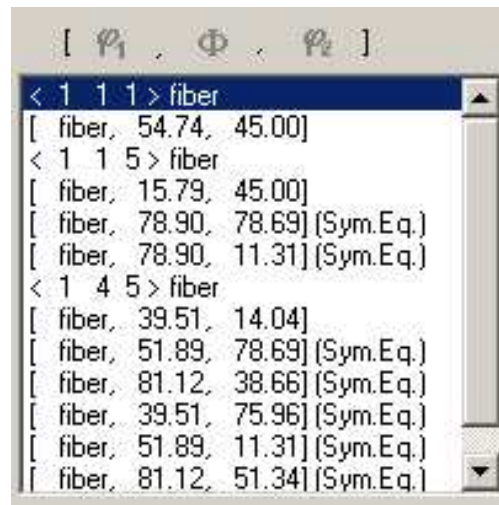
[ $\varphi_1$ , $\Phi$ , $\varphi_2$ ]

< 1 1 1 > fiber
[ fiber, 54.74, 45.00]
< 1 1 5 > fiber
[ fiber, 15.79, 45.00]
[ fiber, 78.90, 78.69] (Sym.Eq.)
[ fiber, 78.90, 11.31] (Sym.Eq.)
< 1 4 5 > fiber
[ fiber, 39.51, 14.04]
[ fiber, 51.89, 78.69] (Sym.Eq.)
[ fiber, 81.12, 38.66] (Sym.Eq.)
[ fiber, 39.51, 75.96] (Sym.Eq.)
[ fiber, 51.89, 11.31] (Sym.Eq.)
[ fiber, 81.12, 51.34] (Sym.Eq.)